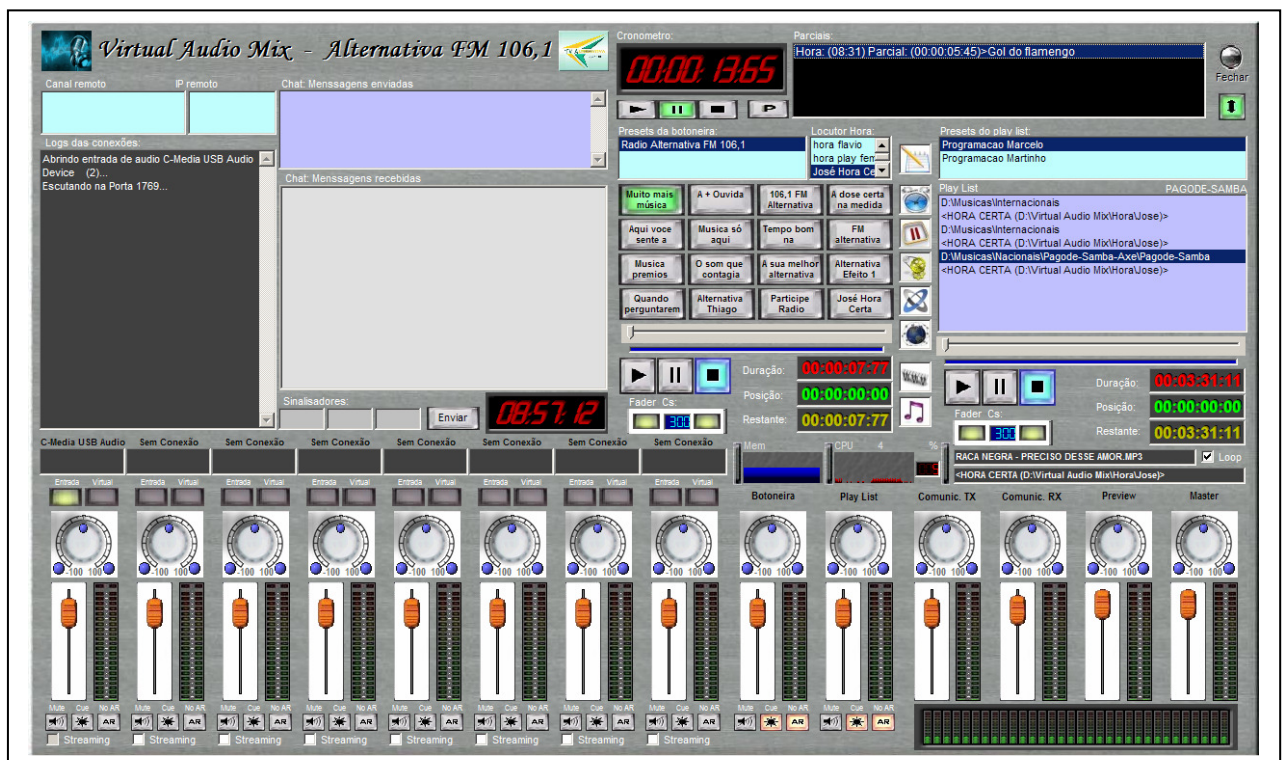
Virtual Audio Mix - Alternativa FM 106,1

Cronometro:
00:00:13:65

Parciais:
Hora: (08:31) Parcial: (00:00:05:45)>Gol do flamengo

Fechar

Canal remoto
IP remoto

Chat: Menssagens enviadas

Logs das conexões:
Abrindo entrada de audio C-Media USB Audio Device (2)...
Escutando na Porta 1769...

Chat: Menssagens recebidas

Presets da botoneira:
Radio Alternativa FM 106,1

Locutor Hora:
hora flavio
hora play fem
José Hora Ce

Presets do play list:
Programacao Marcelo
Programacao Martinho

Play List
PAGODE-SAMBA
D:\Musicas\Internacionais
<HORA CERTA (D:\Virtual Audio Mix\Hora\Jose)>
D:\Musicas\Internacionais
<HORA CERTA (D:\Virtual Audio Mix\Hora\Jose)>
D:\Musicas\Nacionais\Pagode-Samba-Axe\Pagode-Samba
<HORA CERTA (D:\Virtual Audio Mix\Hora\Jose)>

| Muito mais música | A + Ouvida | 106,1 FM Alternativa | A dose certa na medida |
|---|---|---|---|
| Aqui voce sente a | Musica só aqui | Tempo bom na | FM alternativa |
| Musica premios | O som que contagia | A sua melhor alternativa | Alternativa Efeito 1 |
| Quando perguntarem | Alternativa Thiago | Participe Radio | José Hora Certa |

Duração: 00:00:07:77
Posição: 00:00:00:00
Restante: 00:00:07:77
Fader Cs: 300

Duração: 00:03:31:11
Posição: 00:00:00:00
Restante: 00:03:31:11
Fader Cs: 300

Sinalisadores:
Enviar
08:57:12

C-Media USB Audio
Sem Conexão
Sem Conexão
Sem Conexão
Sem Conexão
Sem Conexão
Sem Conexão
Sem Conexão

Mem
CPU 4
%

RACA NEGRA - PRECISO DESSE AMOR.MP3
Loop
<HORA CERTA (D:\Virtual Audio Mix\Hora\Jose)>

Entrada Virtual

Botoneira
Play List
Comunic. TX
Comunic. RX
Preview
Master

-100 100

Mute Cue No AR
AR

Streaming